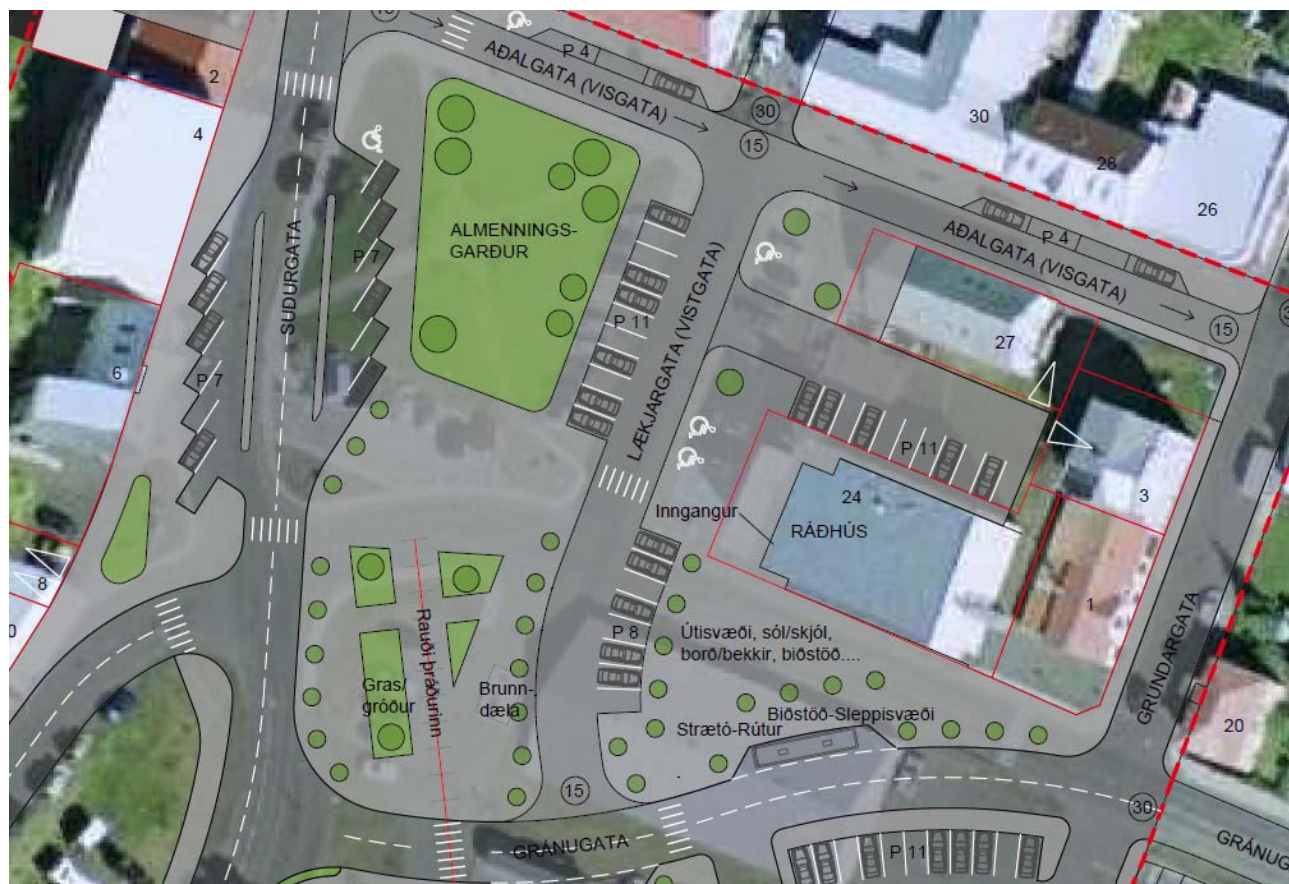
10
P 4
AÐALGATA (VISGATA)
30
15
30
28
26
2
4
ALMENNINGS-
GARÐUR
P 7
SUÐURGATA
AÐALGATA (VISGATA)
P 4
15
P 11
LÆKJARGATA (VISTGATA)
27
6
P 7
P 11
24
3
Inngangur
RÁÐHÚS
8
0
Rauði þráðurinn
P 8
Útisvæði, sól/skjól,
borð/bekkir, biðstöð....
1
GRUNDARGATA
Gras/
gróður
Brunn-
dæla
Biðstöð-Sleppisvæði
Strætó-Rútur
20
15
30
GRÁNUGATA
P 11
GRÁNUG